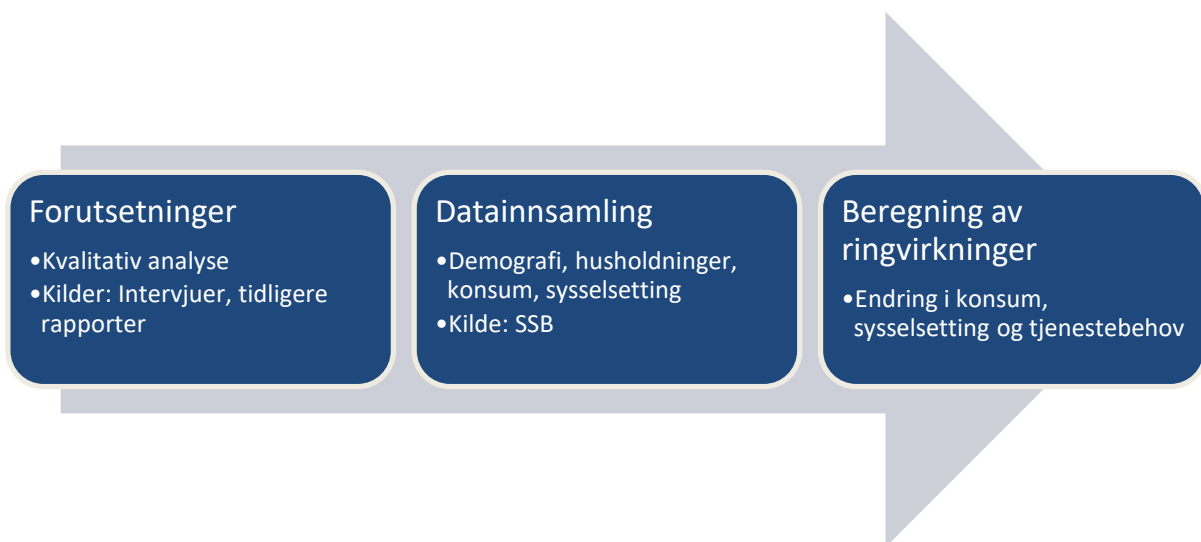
Forutsetninger

•Kvalitativ analyse
•Kilder: Intervjuer, tidligere rapporter

Datainnsamling

•Demografi, husholdninger, konsum, sysselsetting
•Kilde: SSB

Beregning av ringvirkninger

•Endring i konsum, sysselsetting og tjenestebehov